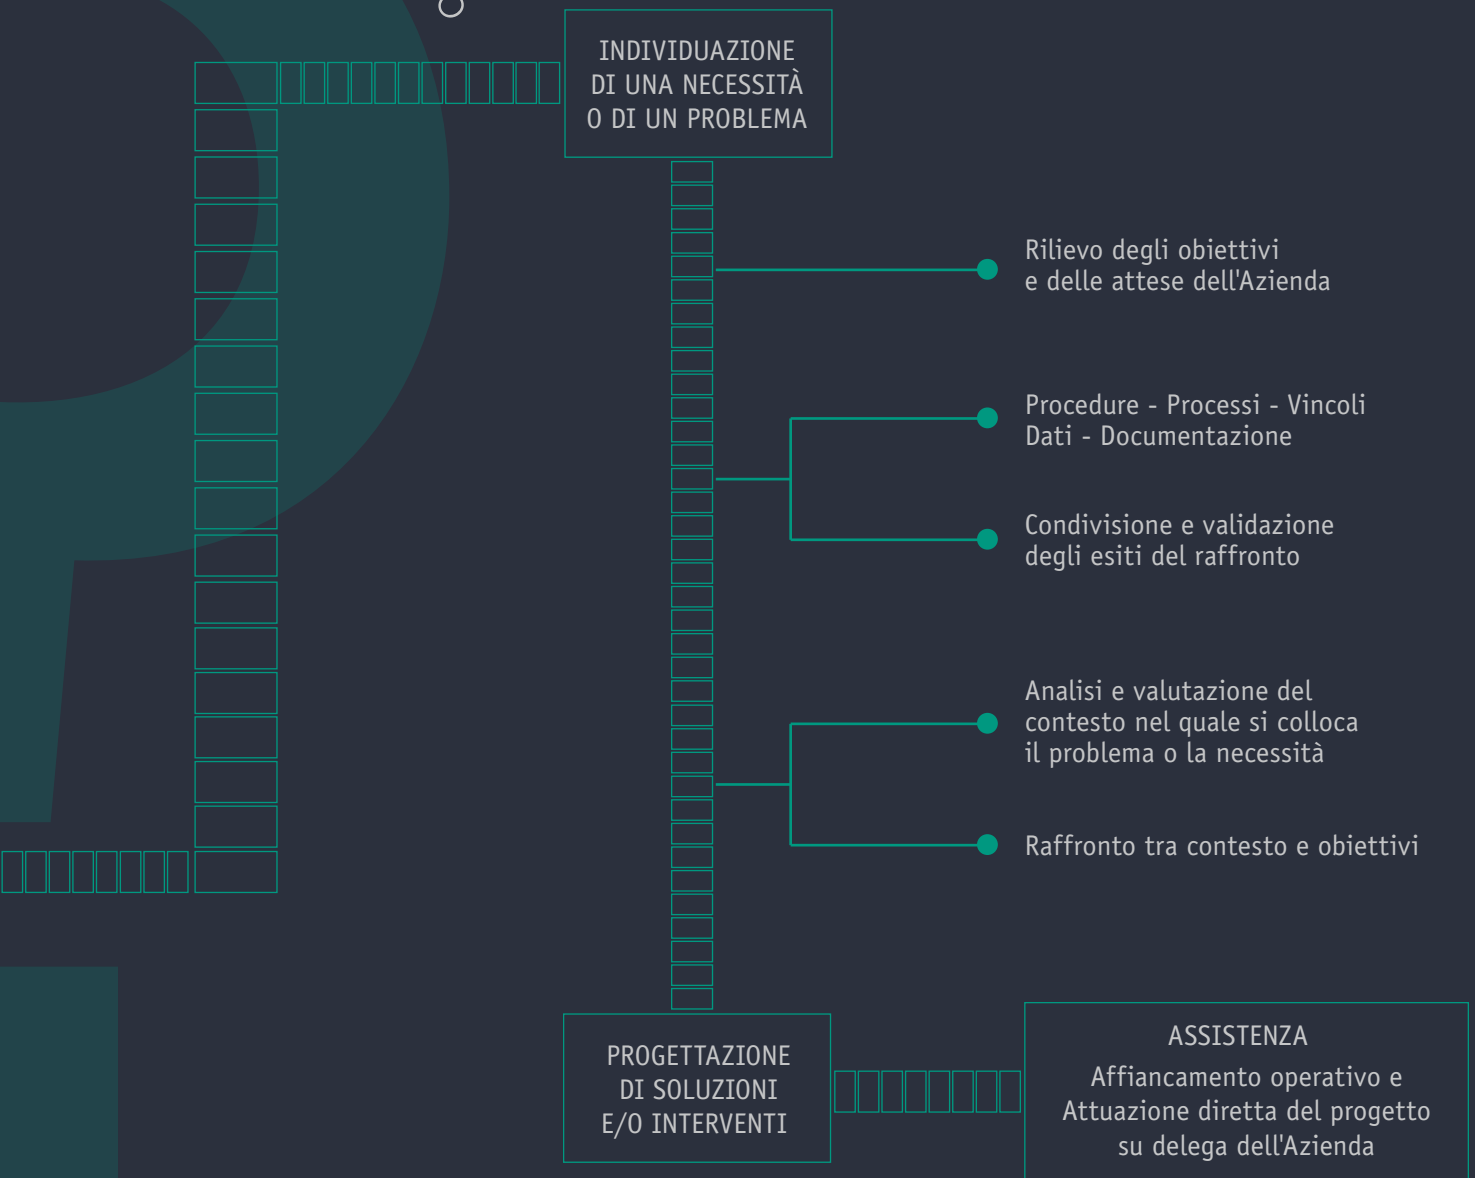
INDIVIDUAZIONE DI UNA NECESSITÀ O DI UN PROBLEMA

Rilievo degli obiettivi e delle attese dell'Azienda

Procedure - Processi - Vincoli Dati - Documentazione

Condivisione e validazione degli esiti del raffronto

Analisi e valutazione del contesto nel quale si colloca il problema o la necessità

Raffronto tra contesto e obiettivi

PROGETTAZIONE DI SOLUZIONI E/O INTERVENTI

ASSISTENZA

Affiancamento operativo e Attuazione diretta del progetto su delega dell'Azienda